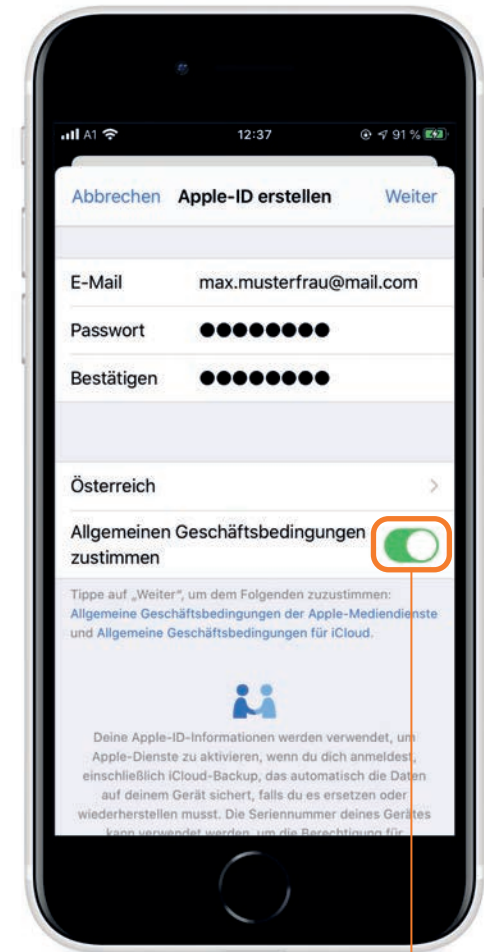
A1 12:37 91 %

Abbrechen Apple-ID erstellen Weiter

E-Mail max.musterfrau@mail.com

Passwort ●●●●●●●●

Bestätigen ●●●●●●●●

Österreich

Allgemeinen Geschäftsbedingungen zustimmen

Tippe auf „Weiter", um dem Folgenden zuzustimmen: Allgemeine Geschäftsbedingungen der Apple-Mediendienste und Allgemeine Geschäftsbedingungen für iCloud.

Deine Apple-ID-Informationen werden verwendet, um Apple-Dienste zu aktivieren, wenn du dich anmeldest, einschließlich iCloud-Backup, das automatisch die Daten auf deinem Gerät sichert, falls du es ersetzen oder wiederherstellen musst. Die Seriennummer deines Gerätes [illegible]